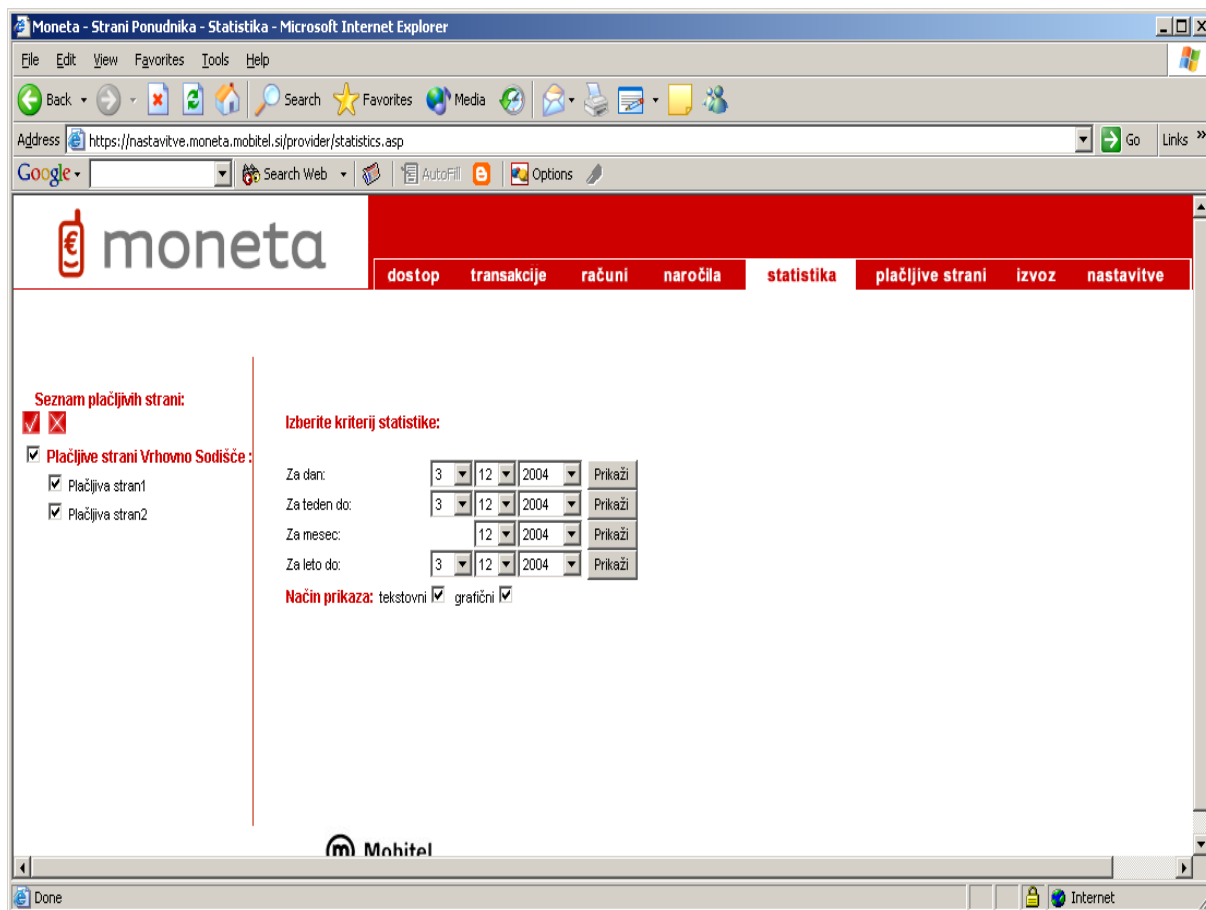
Moneta - Strani Ponudnika - Statistika - Microsoft Internet Explorer

File Edit View Favorites Tools Help

Back Search Favorites Media

Address https://nastavitve.moneta.mobitel.si/provider/statistics.asp Go Links »

Google Search Web AutoFill Options

moneta

dostop transakcije računi naročila statistika plačljive strani izvoz nastavitve

Seznam plačljivih strani:

Plačljive strani Vrhovno Sodišče :

Plačljiva stran1

Plačljiva stran2

Izberite kriterij statistike:

Za dan: 3 12 2004 Prikaži

Za teden do: 3 12 2004 Prikaži

Za mesec: 12 2004 Prikaži

Za leto do: 3 12 2004 Prikaži

Način prikaza: tekstovni grafični

Mobitel

Done Internet